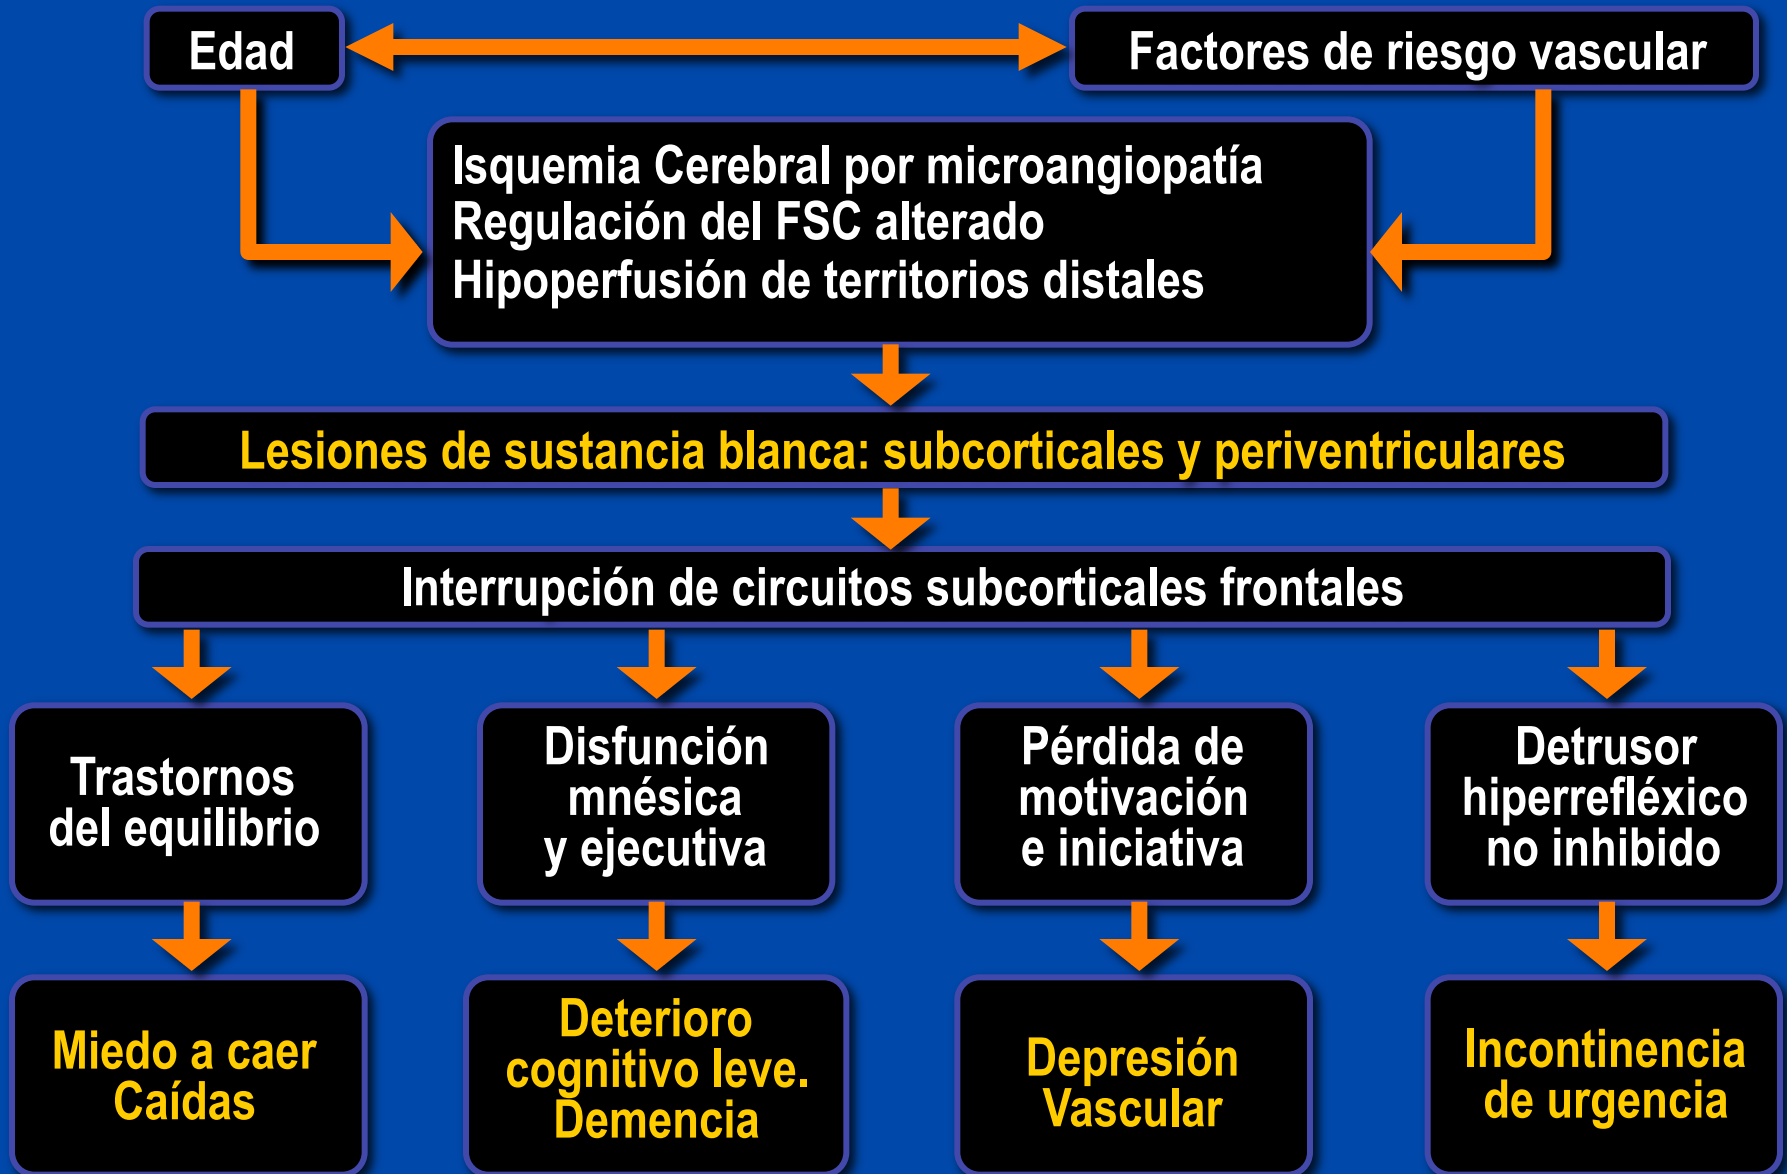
Edad

Factores de riesgo vascular

Isquemia Cerebral por microangiopatía
Regulación del FSC alterado
Hipoperfusión de territorios distales

Lesiones de sustancia blanca: subcorticales y periventriculares

Interrupción de circuitos subcorticales frontales

Trastornos del equilibrio

Disfunción mnésica y ejecutiva

Pérdida de motivación e iniciativa

Detrusor hiperrefléxico no inhibido

Miedo a caer
Caídas

Deterioro cognitivo leve.
Demencia

Depresión Vascular

Incontinencia de urgencia